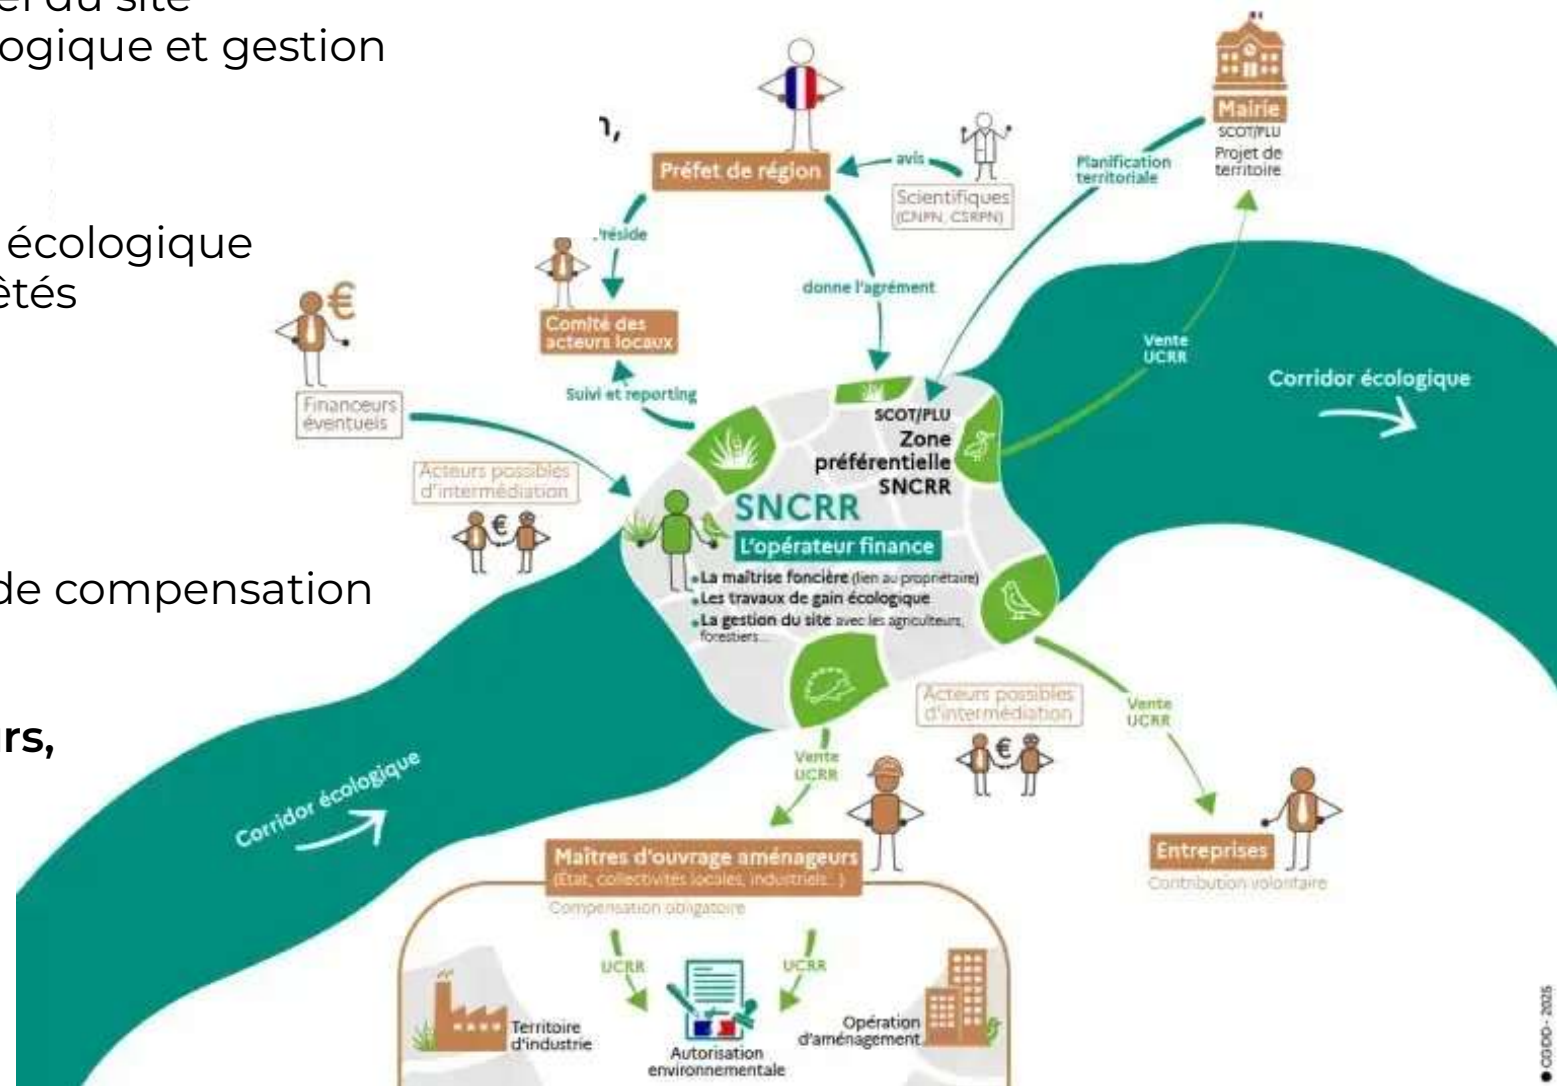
er du site
ogique et gestion

n,

écologique
étés

de compensation

rs,

Préfet de région

avis

Scientifiques
(CNPN, CSRPN)

Mairie
SCOT/PLU
Projet de territoire

Planification territoriale

préside

Comité des acteurs locaux

donne l'agrément

Financeurs éventuels

Suivi et reporting

Vente UCRR

Corridor écologique

SCOT/PLU
Zone préférentielle SNCRR

Acteurs possibles d'intermédiation

SNCRR
L'opérateur finance
• La maîtrise foncière (lien au propriétaire)
• Les travaux de gain écologique
• La gestion du site avec les agriculteurs, forestiers...

Acteurs possibles d'intermédiation

Vente UCRR

Vente UCRR

Corridor écologique

Maîtres d'ouvrage aménageurs
(État, collectivités locales, industriels...)
Compensation obligatoire

Entreprises
Contribution volontaire

UCRR

UCRR

Territoire d'industrie

Autorisation environnementale

Opération d'aménagement

© CGDD - 2025